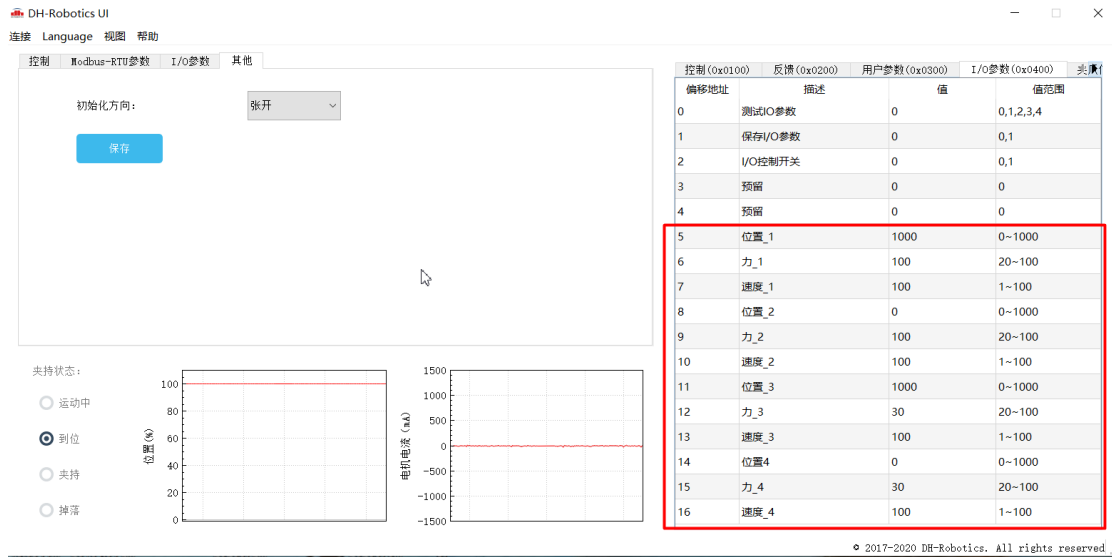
DH-Robotics UI

连接 Language 视图 帮助

控制 Modbus-RTU参数 I/O参数 其他

初始化方向: 张开

保存

夹持状态:

运动中

到位

夹持

掉落

位置(%)

100
80
60
40
20
0

电机电流(mA)

1500
1000
500
0
-500
-1000
-1500

控制(0x0100) 反馈(0x0200) 用户参数(0x0300) I/O参数(0x0400) 夹爪

| 偏移地址 | 描述 | 值 | 值范围 |
|---|---|---|---|
| 0 | 测试IO参数 | 0 | 0,1,2,3,4 |
| 1 | 保存I/O参数 | 0 | 0,1 |
| 2 | I/O控制开关 | 0 | 0,1 |
| 3 | 预留 | 0 | 0 |
| 4 | 预留 | 0 | 0 |
| 5 | 位置_1 | 1000 | 0~1000 |
| 6 | 力_1 | 100 | 20~100 |
| 7 | 速度_1 | 100 | 1~100 |
| 8 | 位置_2 | 0 | 0~1000 |
| 9 | 力_2 | 100 | 20~100 |
| 10 | 速度_2 | 100 | 1~100 |
| 11 | 位置_3 | 1000 | 0~1000 |
| 12 | 力_3 | 30 | 20~100 |
| 13 | 速度_3 | 100 | 1~100 |
| 14 | 位置4 | 0 | 0~1000 |
| 15 | 力_4 | 30 | 20~100 |
| 16 | 速度_4 | 100 | 1~100 |

© 2017-2020 DH-Robotics. All rights reserved.